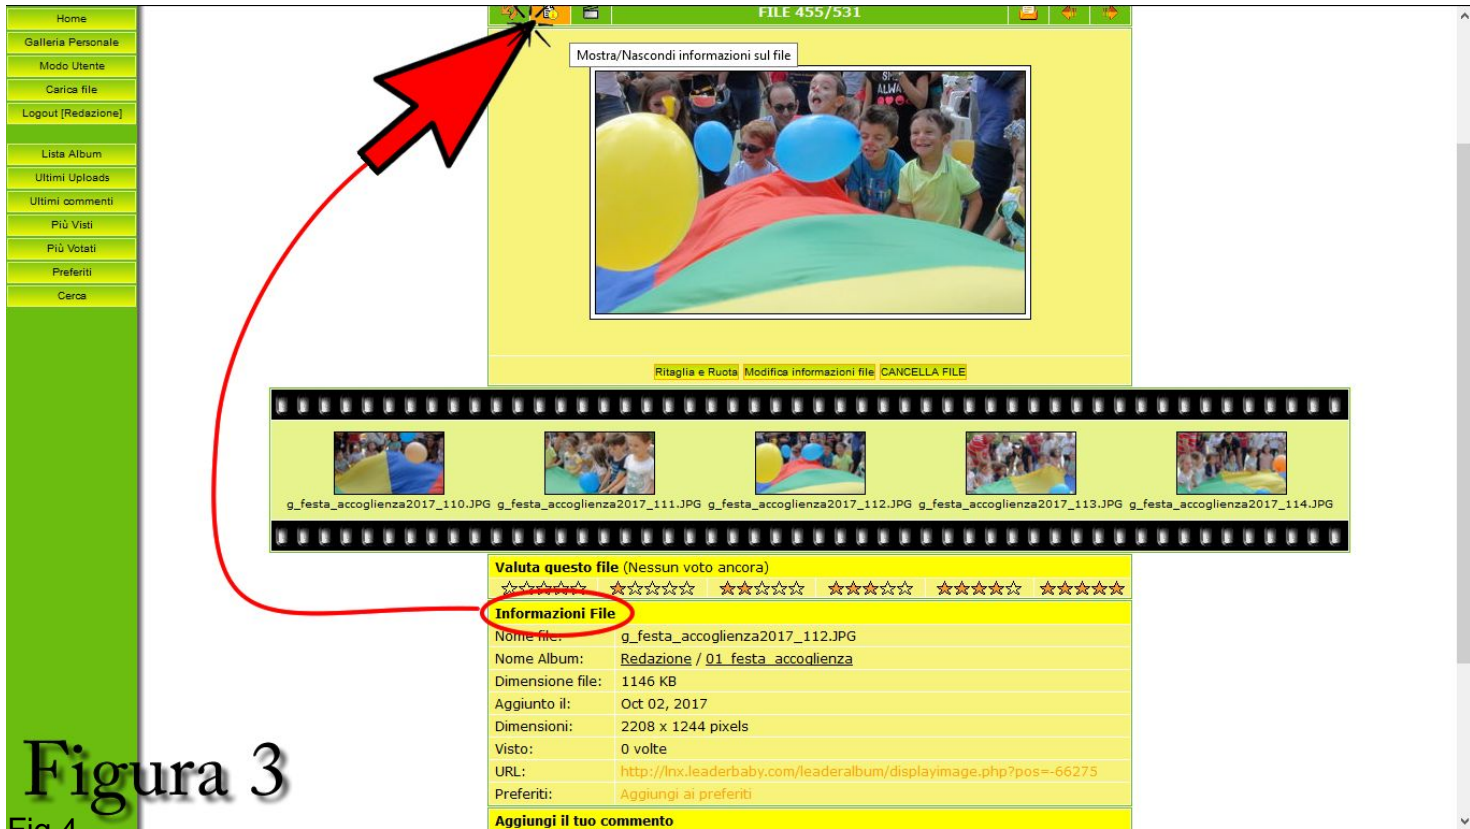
Home
Galleria Personale
Modo Utente
Carica file
Logout [Redazione]

Lista Album
Ultimi Uploads
Ultimi commenti
Più Visti
Più Votati
Preferiti
Cerca

FILE 455/531

Mostra/Nascondi informazioni sul file

Ritaglia e Ruota | Modifica informazioni file | CANCELLA FILE

g_festa_accoglienza2017_110.JPG g_festa_accoglienza2017_111.JPG g_festa_accoglienza2017_112.JPG g_festa_accoglienza2017_113.JPG g_festa_accoglienza2017_114.JPG

Valuta questo file (Nessun voto ancora)

Informazioni File

| | |
|---|---|
| Nome file: | g_festa_accoglienza2017_112.JPG |
| Nome Album: | Redazione / 01_festa_accoglienza |
| Dimensione file: | 1146 KB |
| Aggiunto il: | Oct 02, 2017 |
| Dimensioni: | 2208 x 1244 pixels |
| Visto: | 0 volte |
| URL: | http://lnx.leaderbaby.com/leaderalbum/displayimage.php?pos=-66275 |
| Preferiti: | Aggiungi ai preferiti |

Aggiungi il tuo commento

Figura 3

Fig 4